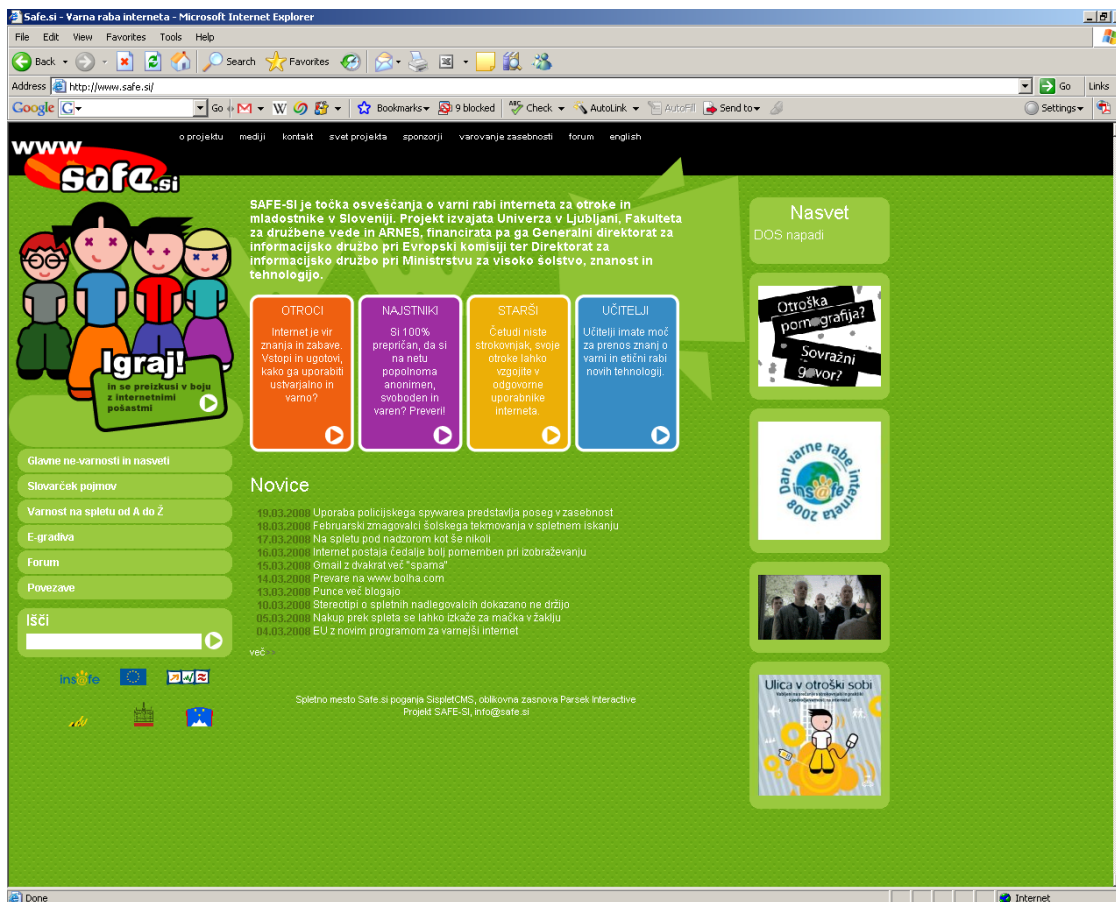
Safe.si - Varna raba interneta - Microsoft Internet Explorer

File Edit View Favorites Tools Help

Back Search Favorites

Address http://www.safe.si/ Go Links

Google G Go Bookmarks 9 blocked Check AutoLink AutoFill Send to Settings

www safe.si

o projektu mediji kontakt svet projekta sponzorji varovanje zasebnosti forum english

Igraj! in se preizkusi v boju z internetnimi pošastmi

SAFE-SI je točka osveščanja o varni rabi interneta za otroke in mladostnike v Sloveniji. Projekt izvajata Univerza v Ljubljani, Fakulteta za družbene vede in ARNES, financirata pa ga Generalni direktorat za informacijsko družbo pri Evropski komisiji ter Direktorat za informacijsko družbo pri Ministrstvu za visoko šolstvo, znanost in tehnologijo.

OTROCI
Internet je vir znanja in zabave. Vstopi in ugotovi, kako ga uporabiti ustvarjalno in varno?

NAJSTNIKI
Si 100% prepričan, da si na netu popolnoma anonimen, svoboden in varen? Preveri!

STARŠI
Četudi niste strokovnjak, svoje otroke lahko vzgojite v odgovorne uporabnike interneta.

UČITELJI
Učitelji imate moč za prenos znanj o varni in etični rabi novih tehnologij.

Nasvet
DOS napadi

Otroška pornografija? Sovražni govor?

Dan varne rabe interneta 2008 insafe

Glavne ne-varnosti in nasveti
Slovarček pojmov
Varnost na spletu od A do Ž
E-gradiva
Forum
Povezave

Išči

insafe

Novice
19.03.2008 Uporaba policijskega spywarea predstavlja poseg v zasebnost
18.03.2008 Februarski zmagovalci šolskega tekmovanja v spletnem iskanju
17.03.2008 Na spletu pod nadzorom kot še nikoli
16.03.2008 Internet postaja čedalje bolj pomemben pri izobraževanju
15.03.2008 Gmail z dvakrat več "spama"
14.03.2008 Prevare na www.bolha.com
13.03.2008 Punce več blogajo
10.03.2008 Stereotipi o spletnih nadlegovalcih dokazano ne držijo
05.03.2008 Nakup prek spleta se lahko izkaže za mačka v žaklju
04.03.2008 EU z novim programom za varnejši internet
več>>

Spletno mesto Safe.si poganja SispletCMS, oblikovna zasnova Parsek Interactive
Projekt SAFE-SI, info@safe.si

Ulica v otroški sobi

Done Internet